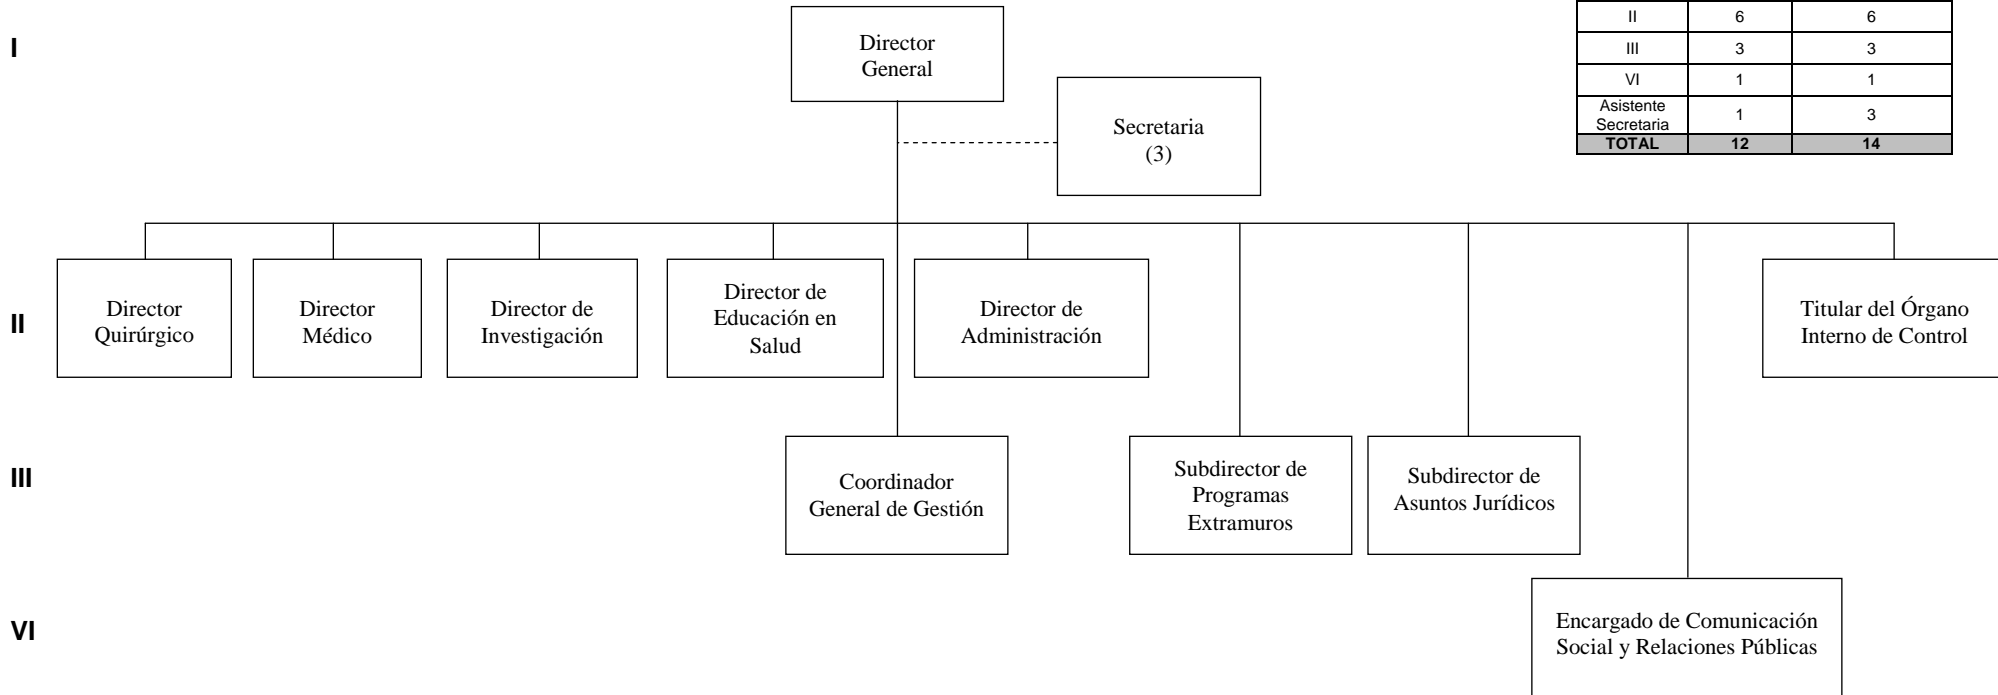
I

Director General

Secretaria (3)

| II | 6 | 6 |
|---|---|---|
| III | 3 | 3 |
| VI | 1 | 1 |
| Asistente Secretaria | 1 | 3 |
| TOTAL | 12 | 14 |

II

Director Quirúrgico

Director Médico

Director de Investigación

Director de Educación en Salud

Director de Administración

Titular del Órgano Interno de Control

III

Coordinador General de Gestión

Subdirector de Programas Extramuros

Subdirector de Asuntos Jurídicos

VI

Encargado de Comunicación Social y Relaciones Públicas